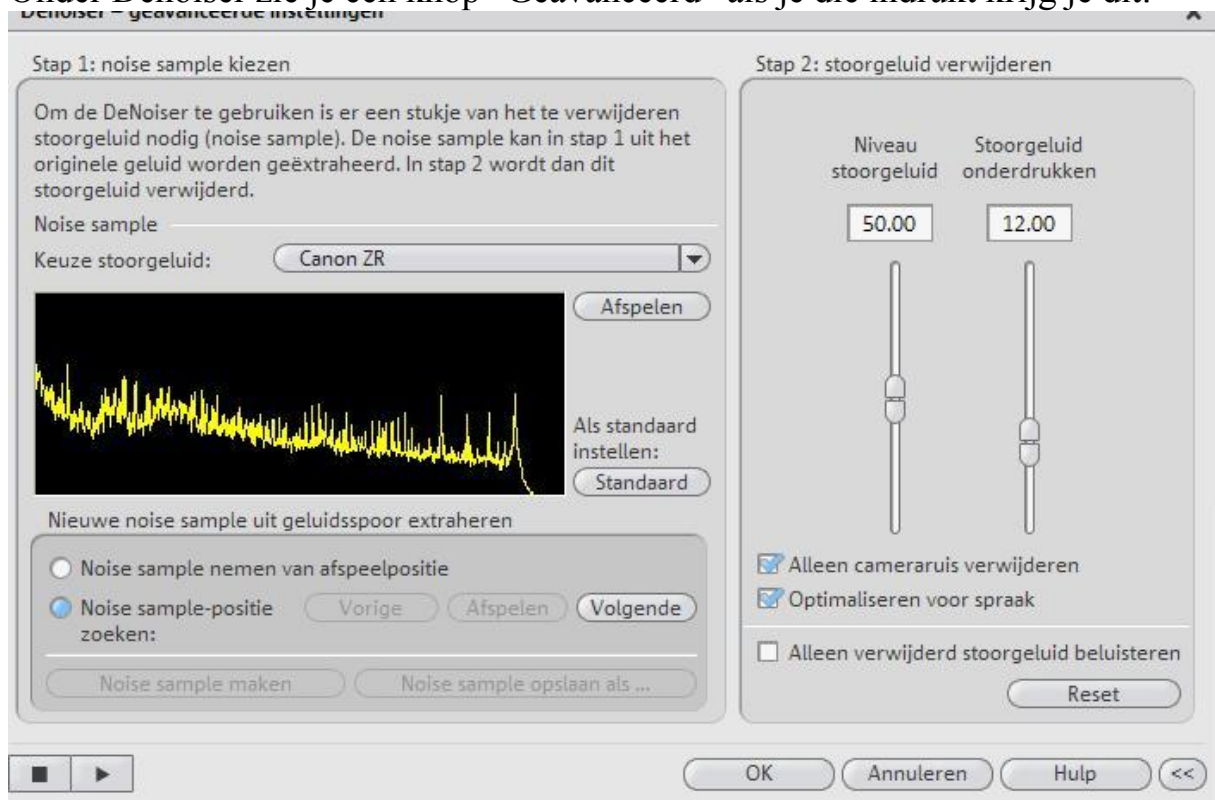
Onder DeNoiser zie je een knop "Geavanceerd" als je die indrukt krijg je dit:
DeNoiser – geavanceerde instellingen

Stap 1: noise sample kiezen

Om de DeNoiser te gebruiken is er een stukje van het te verwijderen stoorgeluid nodig (noise sample). De noise sample kan in stap 1 uit het originele geluid worden geëxtraheerd. In stap 2 wordt dan dit stoorgeluid verwijderd.

Noise sample

Keuze stoorgeluid: Canon ZR

Afspelen

Als standaard instellen:

Standaard

Nieuwe noise sample uit geluidsspoor extraheren

Noise sample nemen van afspeelpositie

Noise sample-positie zoeken:

Vorige

Afspelen

Volgende

Noise sample maken

Noise sample opslaan als ...

Stap 2: stoorgeluid verwijderen

Niveau stoorgeluid

Stoorgeluid onderdrukken

50.00

12.00

Alleen cameraruis verwijderen

Optimaliseren voor spraak

Alleen verwijderd stoorgeluid beluisteren

Reset

OK

Annuleren

Hulp

<<